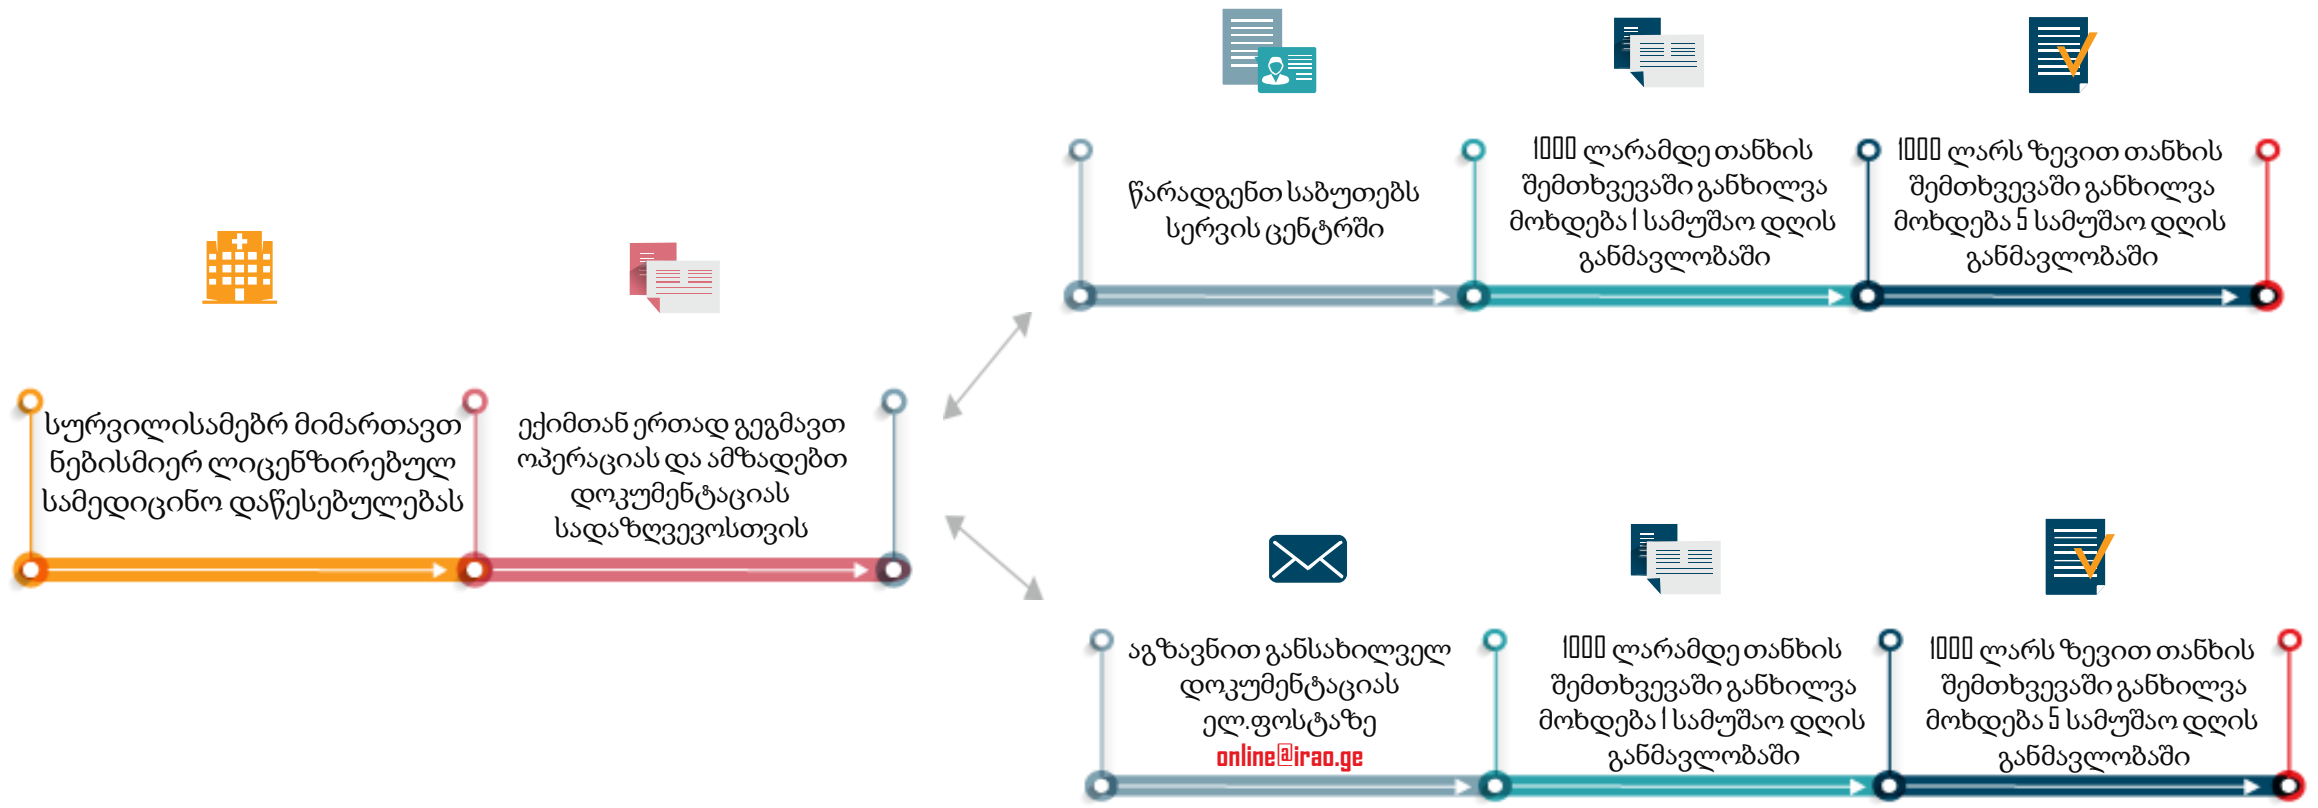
სურვილისამებრ მიმართავთ ნებისმიერ ლიცენზირებულ სამედიცინო დაწესებულებას

ექიმთან ერთად გეგმავთ ოპერაციას და ამზადებთ დოკუმენტაციას სადაზღვევოსთვის

წარადგენთ საბუთებს სერვის ცენტრში

1000 ლარამდე თანხის შემთხვევაში განხილვა მოხდება 1 სამუშაო დღის განმავლობაში

1000 ლარს ზევით თანხის შემთხვევაში განხილვა მოხდება 5 სამუშაო დღის განმავლობაში

აგზავნით განსახილველ დოკუმენტაციას ელ.ფოსტაზე online@irao.ge

1000 ლარამდე თანხის შემთხვევაში განხილვა მოხდება 1 სამუშაო დღის განმავლობაში

1000 ლარს ზევით თანხის შემთხვევაში განხილვა მოხდება 5 სამუშაო დღის განმავლობაში